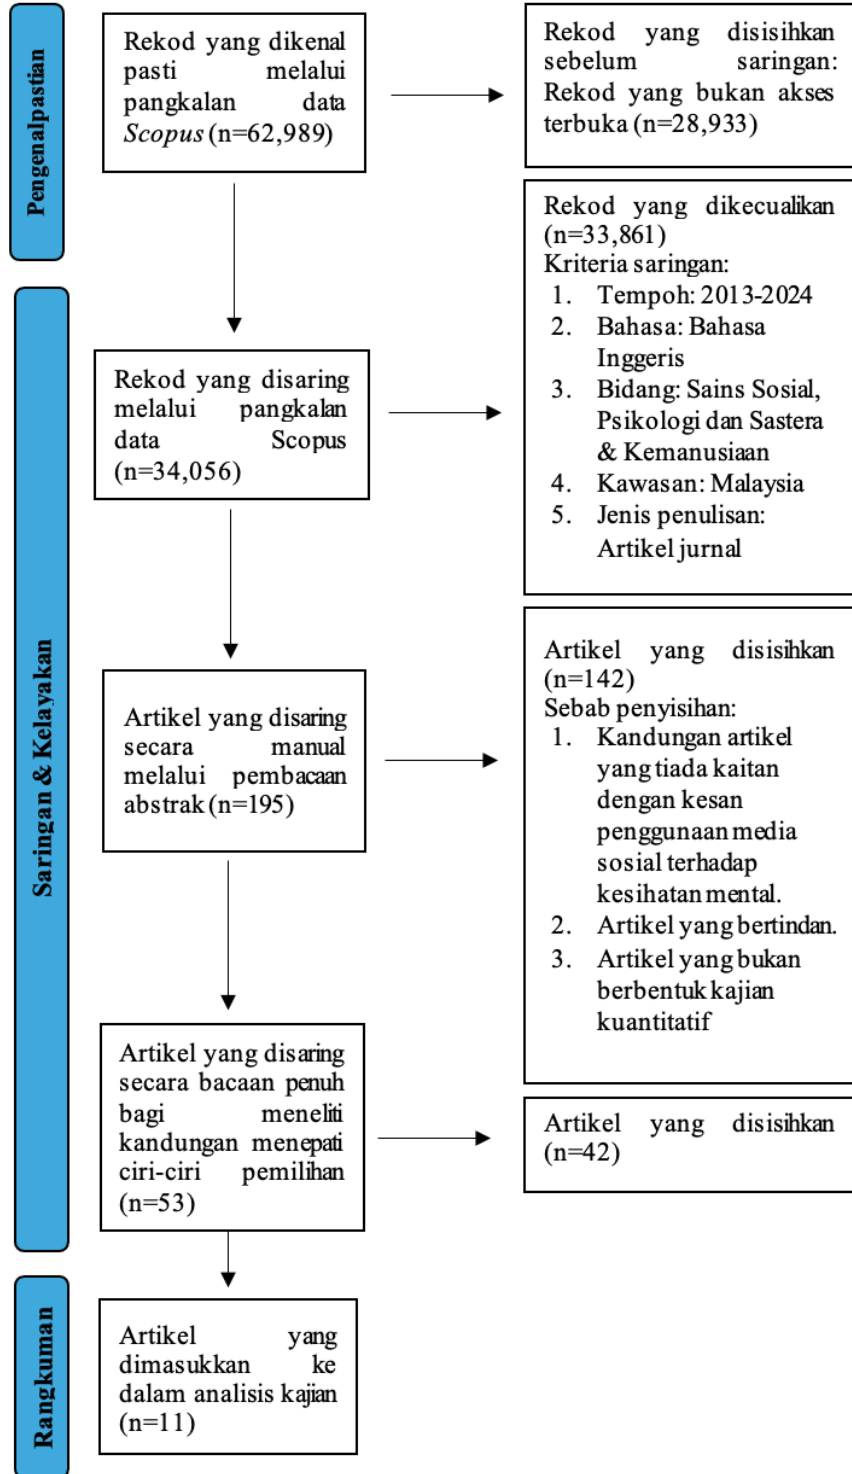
Pengenalpastian

Rekod yang dikenal pasti melalui pangkalan data *Scopus* (n=62,989)

Rekod yang disisihkan sebelum saringan: Rekod yang bukan akses terbuka (n=28,933)

Saringan & Kelayakan

Rekod yang dikecualikan (n=33,861)
Kriteria saringan:
1. Tempoh: 2013-2024
2. Bahasa: Bahasa Inggeris
3. Bidang: Sains Sosial, Psikologi dan Sastera & Kemanusiaan
4. Kawasan: Malaysia
5. Jenis penulisan: Artikel jurnal

Rekod yang disaring melalui pangkalan data Scopus (n=34,056)

Artikel yang disaring secara manual melalui pembacaan abstrak (n=195)

Artikel yang disisihkan (n=142)
Sebab penyisihan:
1. Kandungan artikel yang tiada kaitan dengan kesan penggunaan media sosial terhadap kesihatan mental.
2. Artikel yang bertindan.
3. Artikel yang bukan berbentuk kajian kuantitatif

Artikel yang disaring secara bacaan penuh bagi meneliti kandungan menepati ciri-ciri pemilihan (n=53)

Artikel yang disisihkan (n=42)

Rangkuman

Artikel yang dimasukkan ke dalam analisis kajian (n=11)